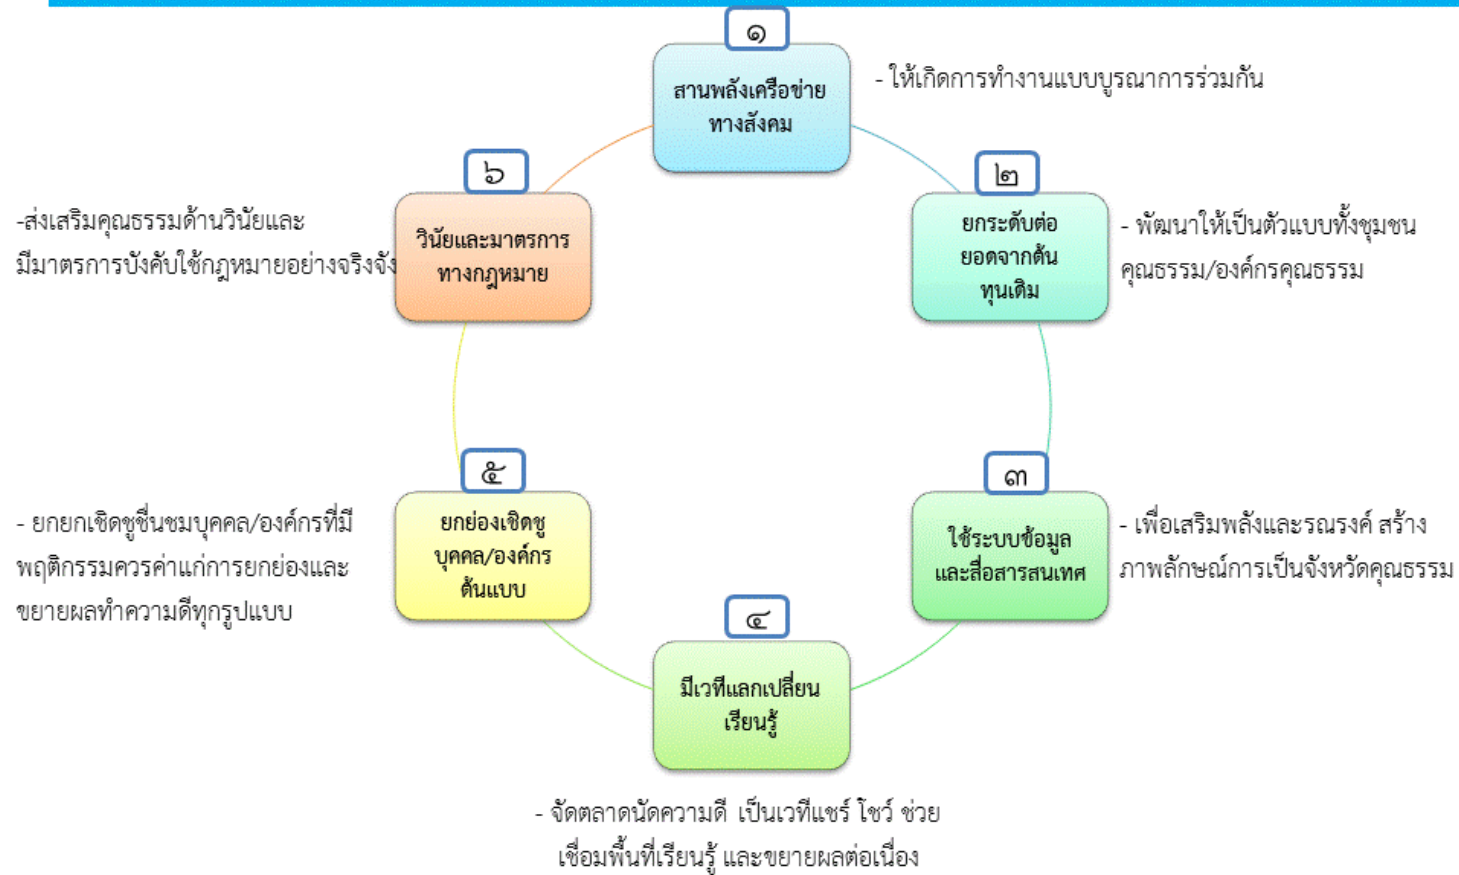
๑

สานพลังเครือข่ายทางสังคม

- ให้เกิดการทำงานแบบบูรณาการร่วมกัน

๒

ยกระดับต่อยอดจากต้นทุนเดิม

- พัฒนาให้เป็นตัวแบบทั้งชุมชนคุณธรรม/องค์กรคุณธรรม

๓

ใช้ระบบข้อมูลและสื่อสารสนเทศ

- เพื่อเสริมพลังและรณรงค์ สร้างภาพลักษณ์การเป็นจังหวัดคุณธรรม

๔

มีเวทีแลกเปลี่ยนเรียนรู้

- จัดตลาดนัดความดี เป็นเวทีแชร์ โชว์ ช่วยเชื่อมพื้นที่เรียนรู้ และขยายผลต่อเนื่อง

๕

ยกย่องเชิดชูบุคคล/องค์กรต้นแบบ

- ยกยกเชิดชูชื่นชมบุคคล/องค์กรที่มีพฤติกรรมควรค่าแก่การยกย่องและขยายผลทำความดีทุกรูปแบบ

๖

วินัยและมาตรการทางกฎหมาย

-ส่งเสริมคุณธรรมด้านวินัยและมีมาตรการบังคับใช้กฎหมายอย่างจริงจัง